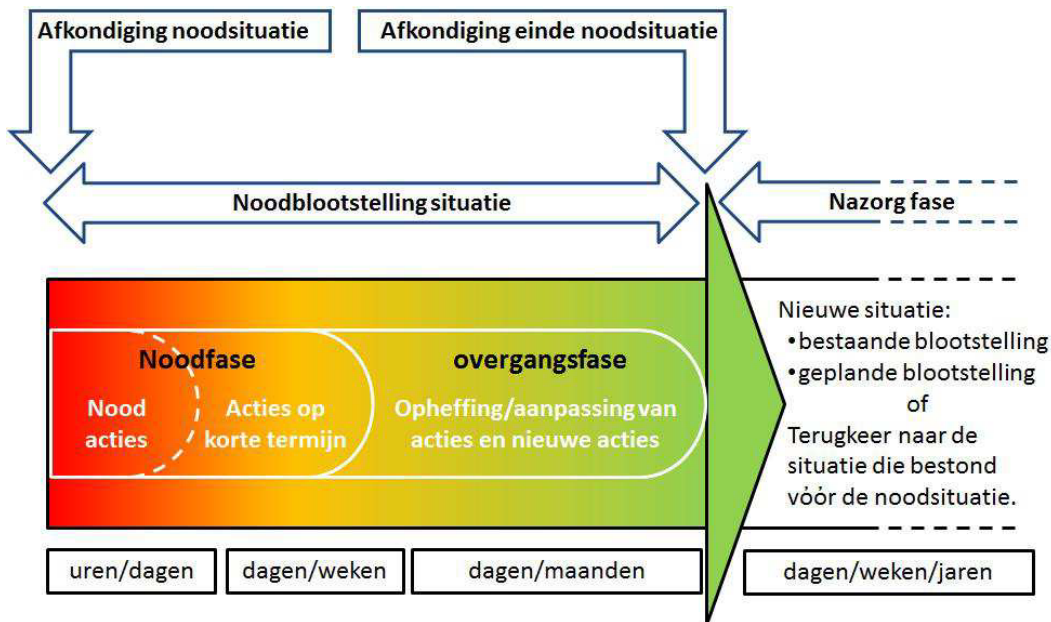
Afkondiging noodsituatie

Afkondiging einde noodsituatie

Noodblootstelling situatie

Nazorg fase

Noodfase

Nood acties

Acties op korte termijn

overgangsfase

Opheffing/aanpassing van acties en nieuwe acties

Nieuwe situatie:
• bestaande blootstelling
• geplande blootstelling
of
Terugkeer naar de situatie die bestond vóór de noodsituatie.

uren/dagen

dagen/weken

dagen/maanden

dagen/weken/jaren